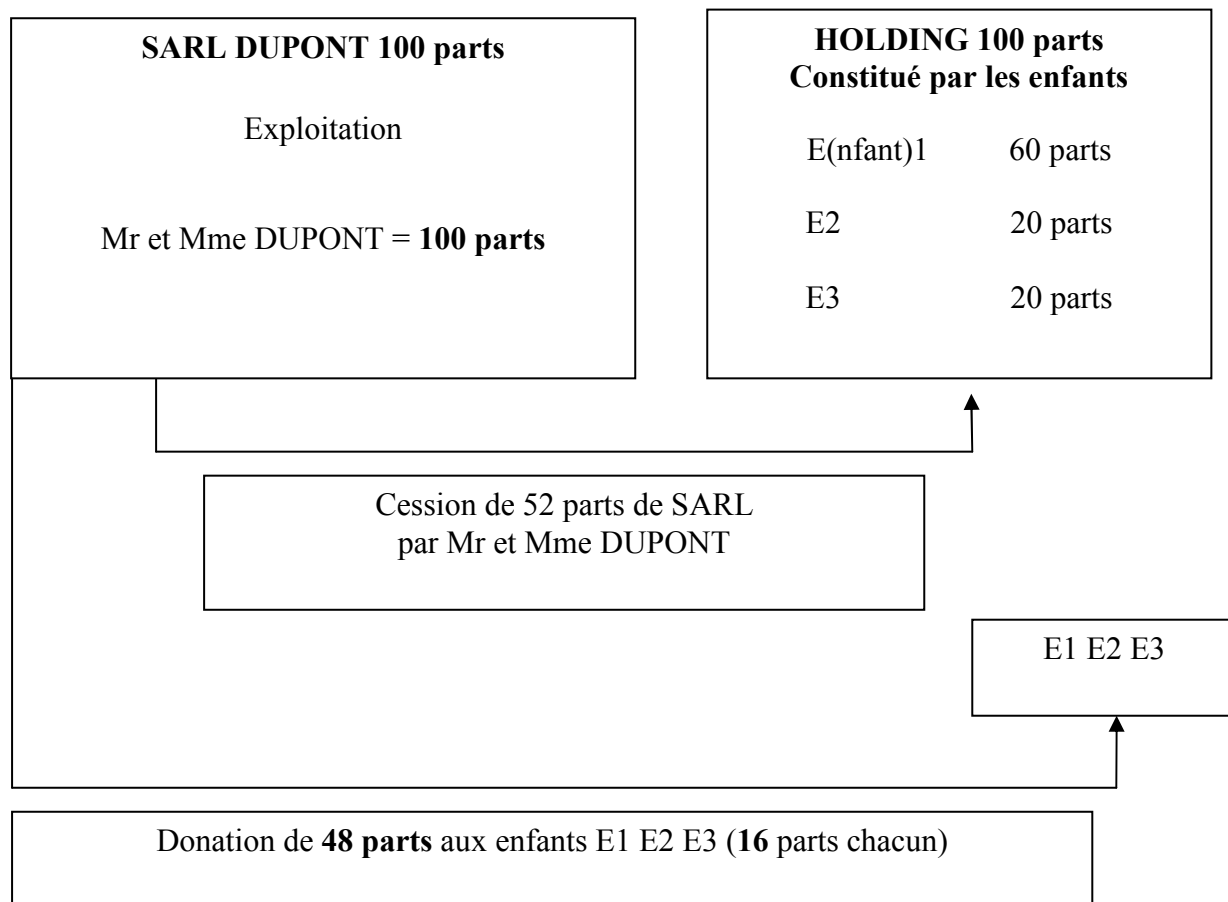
SARL DUPONT 100 parts

Exploitation

Mr et Mme DUPONT = 100 parts

HOLDING 100 parts
Constitué par les enfants

E(nfant)1 60 parts

E2 20 parts

E3 20 parts

Cession de 52 parts de SARL par Mr et Mme DUPONT

E1 E2 E3

Donation de 48 parts aux enfants E1 E2 E3 (16 parts chacun)